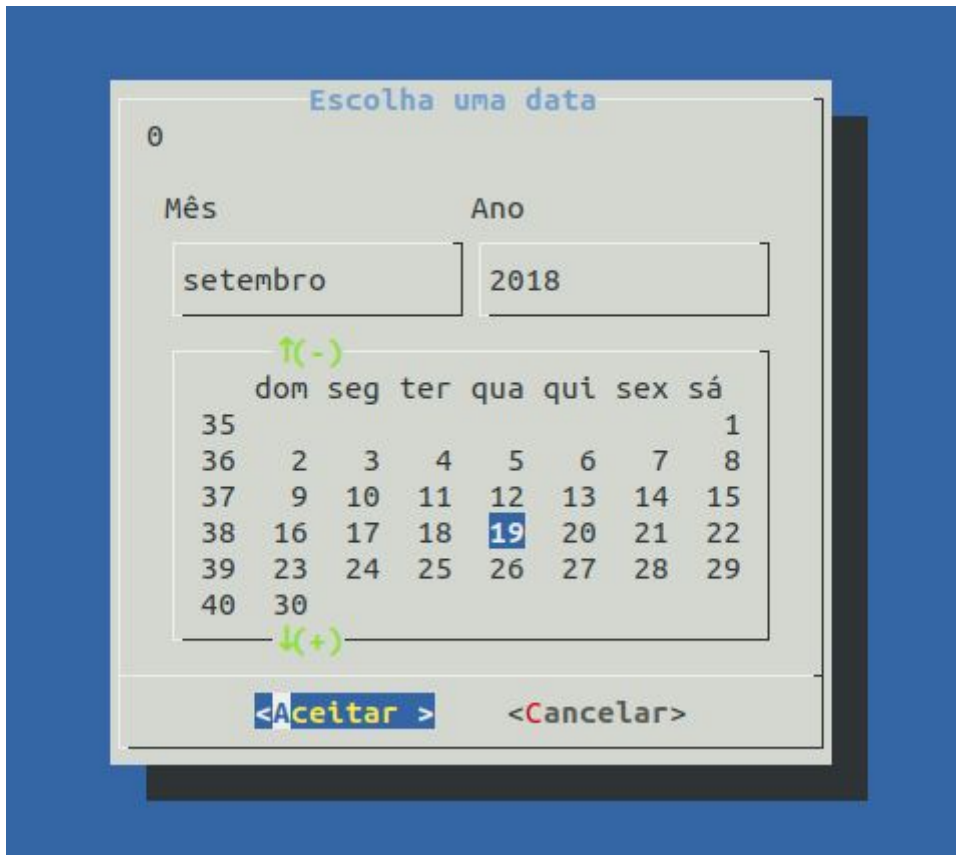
Escolha uma data

0

Mês

Ano

setembro

2018

↑(-)

|  | dom | seg | ter | qua | qui | sex | sá |
|---|---|---|---|---|---|---|---|
| 35 |  |  |  |  |  |  | 1 |
| 36 | 2 | 3 | 4 | 5 | 6 | 7 | 8 |
| 37 | 9 | 10 | 11 | 12 | 13 | 14 | 15 |
| 38 | 16 | 17 | 18 | 19 | 20 | 21 | 22 |
| 39 | 23 | 24 | 25 | 26 | 27 | 28 | 29 |
| 40 | 30 |  |  |  |  |  |  |

↓(+)

<Aceitar >

<Cancelar>